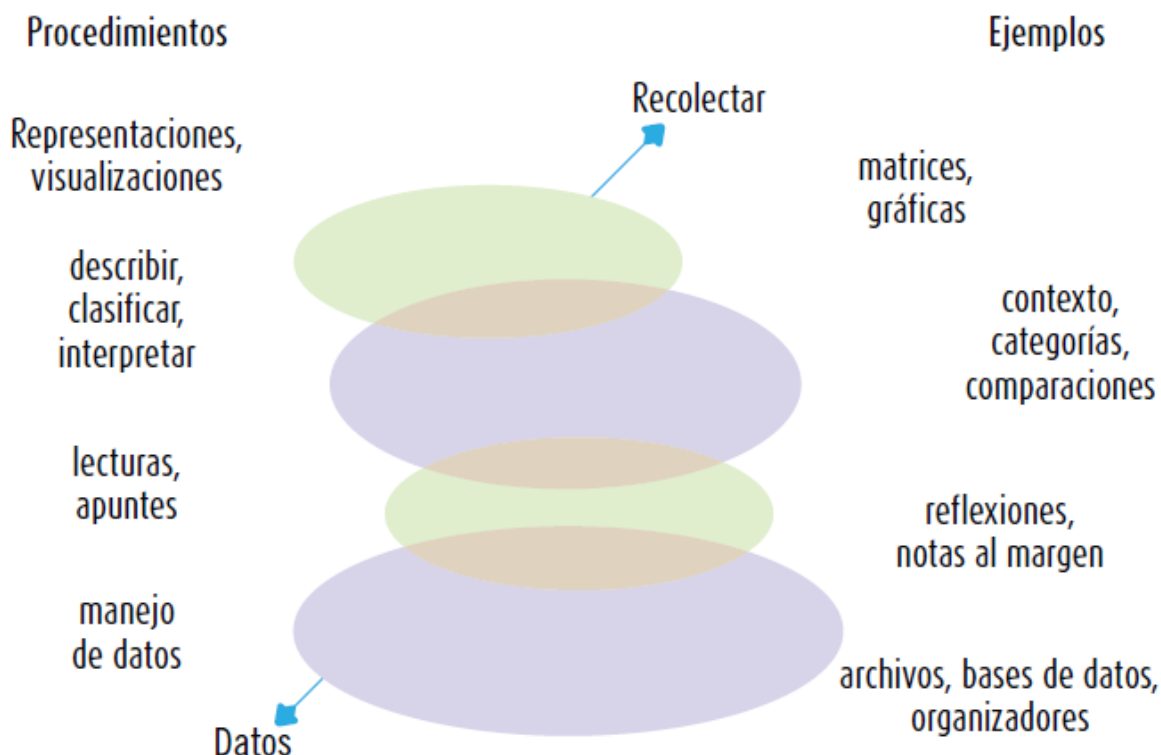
Procedimientos

Ejemplos

Recolectar

Representaciones, visualizaciones

matrices, gráficas

describir, clasificar, interpretar

contexto, categorías, comparaciones

lecturas, apuntes

reflexiones, notas al margen

manejo de datos

archivos, bases de datos, organizadores

Datos